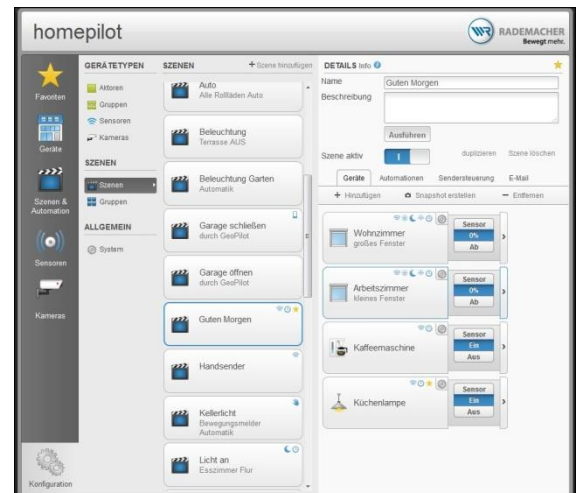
homepilot

RADEMACHER
Bewegt mehr.

Favoriten

Geräte

Szenen & Automation

Sensoren

Kameras

Konfiguration

GERÄTETYPEN
Aktoren
Gruppen
Sensoren
Kameras

SZENEN
Szenen
Gruppen

ALLGEMEIN
System

SZENEN
+ Szene hinzufügen

Auto
Alle Rollläden Auto

Beleuchtung
Terrasse AUS

Beleuchtung Garten
Automatik

Garage schließen
durch GeoPilot

Garage öffnen
durch GeoPilot

Guten Morgen

Handsender

Kellerlicht
Bewegungsmelder
Automatik

Licht an
Esszimmer Flur

DETAILS Info

Name
Guten Morgen
Beschreibung

Ausführen

Szene aktiv
I
duplizieren
Szene löschen

Geräte
Automationen
Sendersteuerung
E-Mail

+ Hinzufügen
Snapshot erstellen
— Entfernen

Wohnzimmer
großes Fenster
Sensor
0%
Ab

Arbeitszimmer
kleines Fenster
Sensor
0%
Ab

Kaffeemaschine
Sensor
Ein
Aus

Küchenlampe
Sensor
Ein
Aus